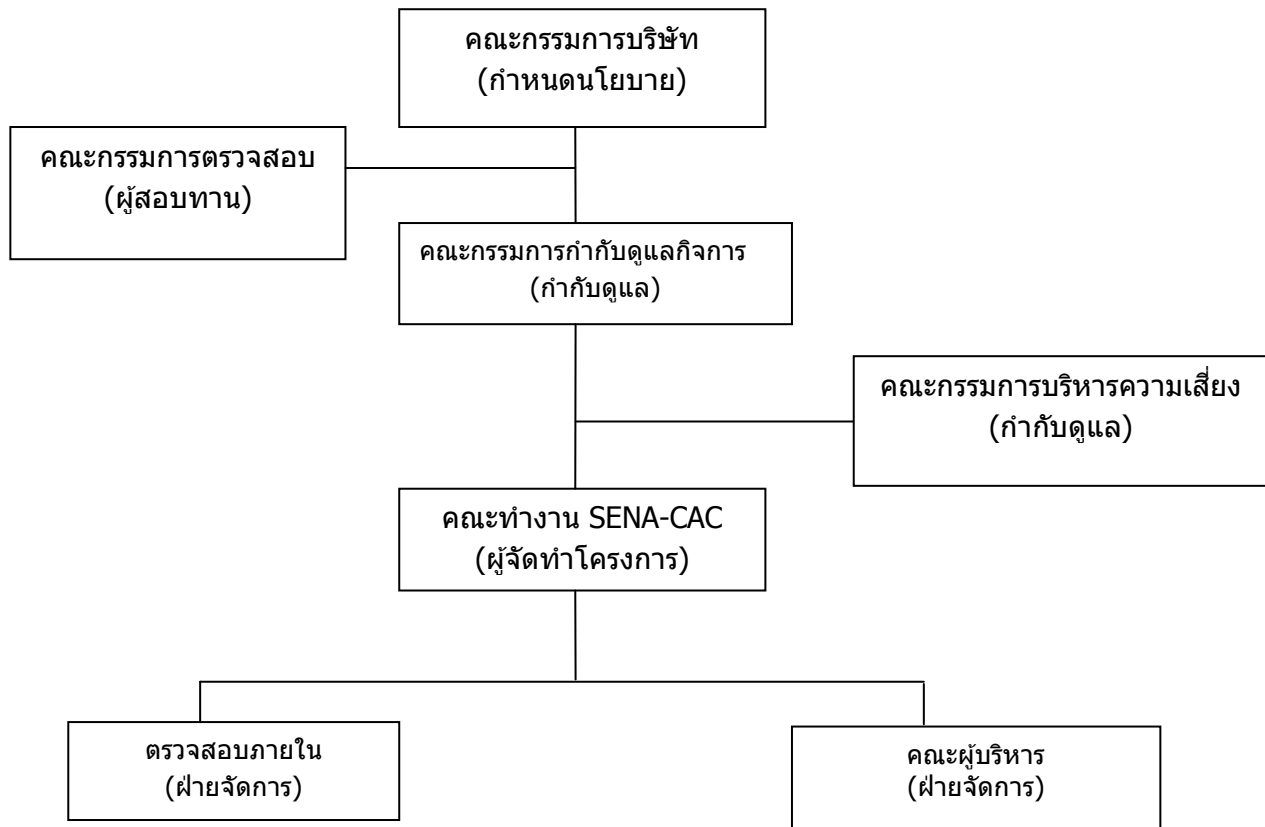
คณะกรรมการบริษัท
(กำหนดนโยบาย)

คณะกรรมการตรวจสอบ
(ผู้สอบทาน)

คณะกรรมการกำกับดูแลกิจการ
(กำกับดูแล)

คณะกรรมการบริหารความเสี่ยง
(กำกับดูแล)

คณะทำงาน SENA-CAC
(ผู้จัดทำโครงการ)

ตรวจสอบภายใน
(ฝ่ายจัดการ)

คณะผู้บริหาร
(ฝ่ายจัดการ)